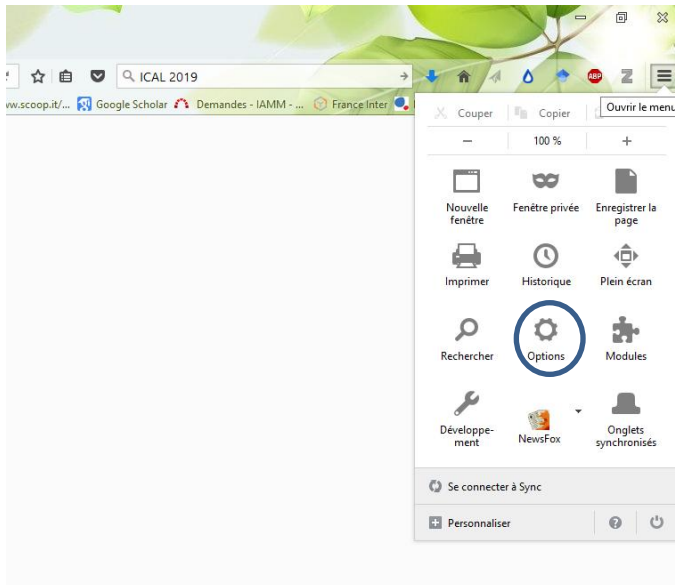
ICAL 2019

ww.scoop.it/... Google Scholar Demandes - IAMM - ... France Inter

Ouvrir le menu

Couper Copier

−
100 %
+

Nouvelle fenêtre
Fenêtre privée
Enregistrer la page

Imprimer
Historique
Plein écran

Rechercher
Options
Modules

Développement
NewsFox
Onglets synchronisés

Se connecter à Sync

Personnaliser